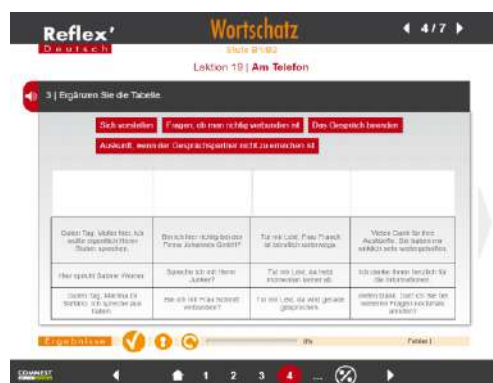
Reflex' Deutsch

Wortschatz
Stufe B1/B2
Lektion 19 | Am Telefon

◀ 4/7 ▶

3 | Ergänzen Sie die Tabelle.

Sich vorstellen
Fragen, ob man richtig verbunden ist
Das Gespräch beenden
Auskunft, wenn der Gesprächspartner nicht zu erreichen ist

| Guten Tag, Müller hier, ich wollte eigentlich Herrn Staller sprechen. | Bin ich hier richtig bei der Firma Johannes GmbH? | Tut mir Leid, Frau Franck ist beruflich unterwegs. | Vielen Dank für Ihre Auskünfte. Sie haben mir wirklich sehr weitergeholfen. |
|---|---|---|---|
| Hier spricht Sabine Werner. | Spreche ich mit Herrn Junker? | Tut mir Leid, sie hat momentan keine Zeit. | Ich danke Ihnen herzlich für die Informationen. |
| Guten Tag, Martina Ericksson, ich spreche aus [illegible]. | Hab ich mit Frau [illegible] verbunden? | Tut mir Leid, sie sind gerade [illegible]. | Herzlichen Dank. Darf ich Sie bei weiteren Fragen nochmals anrufen? |

Ergebnisse
0%
Fehler: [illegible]

COMMEST
1 2 3 4 ...